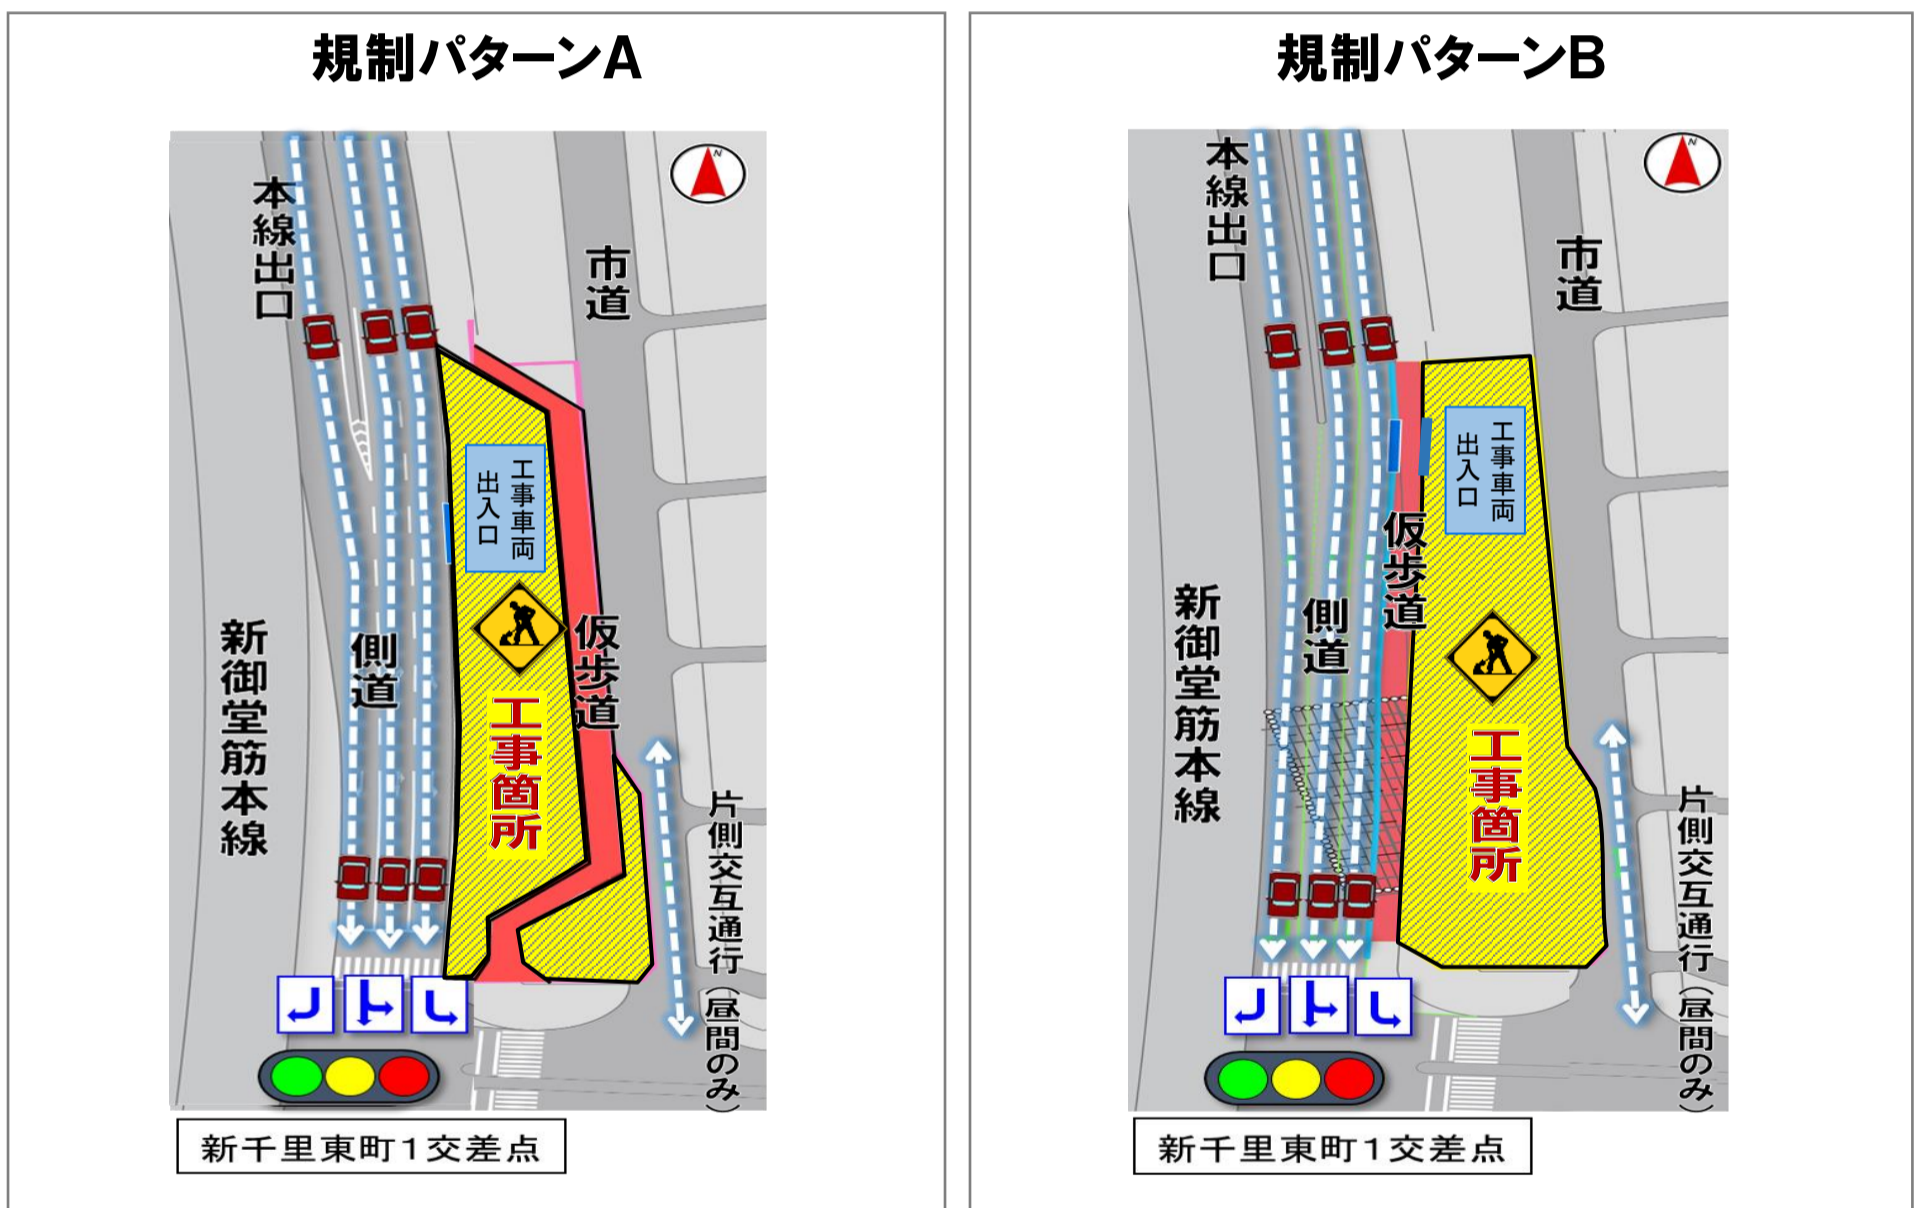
規制パターンA

本線出口

市道

工事車両出入口

側道

仮歩道

工事箇所

新御堂筋本線

片側交互通行（昼間のみ）

新千里東町1交差点

規制パターンB

本線出口

市道

工事車両出入口

仮歩道

側道

新御堂筋本線

工事箇所

片側交互通行（昼間のみ）

新千里東町1交差点